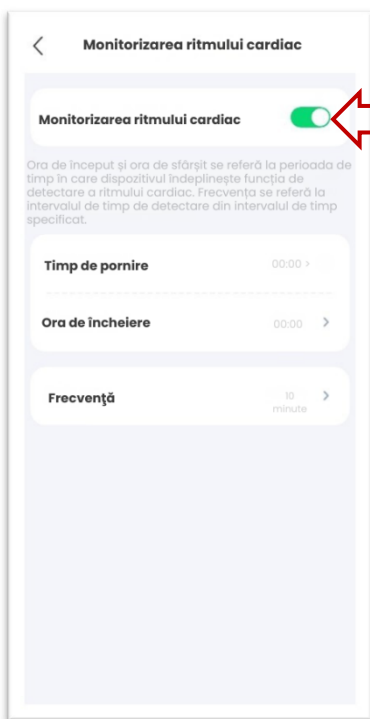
Monitorizarea ritmului cardiac

Monitorizarea ritmului cardiac

Ora de început și ora de sfârșit se referă la perioada de timp în care dispozitivul îndeplinește funcția de detectare a ritmului cardiac. Frecvența se referă la intervalul de timp de detectare din intervalul de timp specificat.

Timp de pornire 00:00 >

Ora de încheiere 00:00 >

Frecvenţă 10 minute >